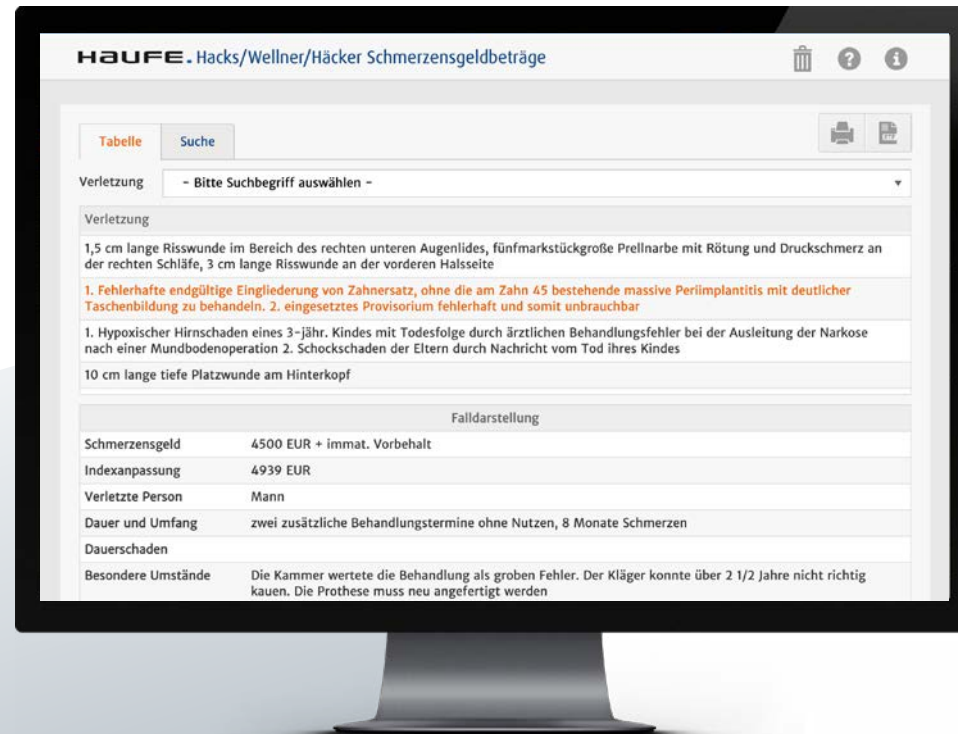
HAUFE. Hacks/Wellner/Häcker Schmerzensgeldbeträge

Tabelle | Suche

Verletzung | - Bitte Suchbegriff auswählen -

Verletzung

1,5 cm lange Risswunde im Bereich des rechten unteren Augenlides, fünfmarkstückgroße Prellnarbe mit Rötung und Druckschmerz an der rechten Schläfe, 3 cm lange Risswunde an der vorderen Halsseite

1. Fehlerhafte endgültige Eingliederung von Zahnersatz, ohne die am Zahn 45 bestehende massive Periimplantitis mit deutlicher Taschenbildung zu behandeln. 2. eingesetztes Provisorium fehlerhaft und somit unbrauchbar

1. Hypoxischer Hirnschaden eines 3-jähr. Kindes mit Todesfolge durch ärztlichen Behandlungsfehler bei der Ausleitung der Narkose nach einer Mundbodenoperation 2. Schockschaden der Eltern durch Nachricht vom Tod ihres Kindes

10 cm lange tiefe Platzwunde am Hinterkopf

| Falldarstellung | |
|---|---|
| Schmerzensgeld | 4500 EUR + immat. Vorbehalt |
| Indexanpassung | 4939 EUR |
| Verletzte Person | Mann |
| Dauer und Umfang | zwei zusätzliche Behandlungstermine ohne Nutzen, 8 Monate Schmerzen |
| Dauerschaden | |
| Besondere Umstände | Die Kammer wertete die Behandlung als groben Fehler. Der Kläger konnte über 2 1/2 Jahre nicht richtig kauen. Die Prothese muss neu angefertigt werden |